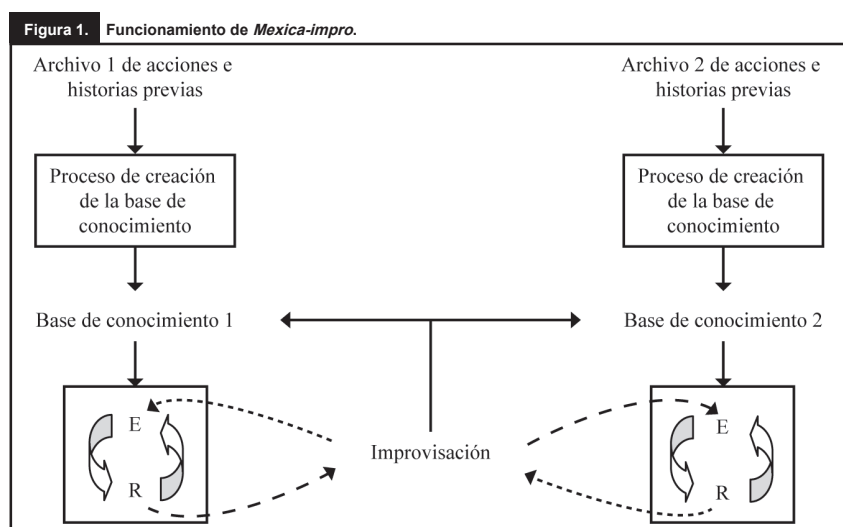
Figura 1. Funcionamiento de *Mexica-impro*.

Archivo 1 de acciones e historias previas

Proceso de creación de la base de conocimiento

Base de conocimiento 1

E

R

Archivo 2 de acciones e historias previas

Proceso de creación de la base de conocimiento

Base de conocimiento 2

E

R

Improvisación